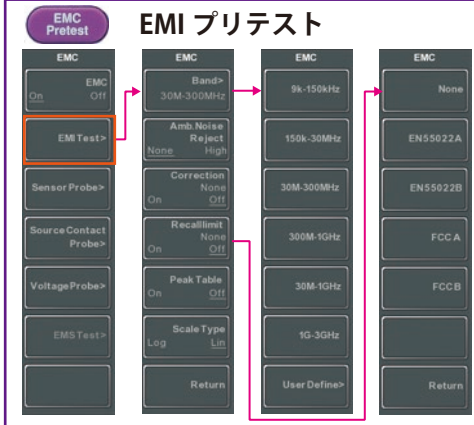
EMC Pretest

EMI プリテスト

EMC
EMC
On Off
EMI Test>
Sensor Probe>
Source Contact Probe>
Voltage Probe>
EMS Test>

EMC
Band>
30M-300MHz
Amb.Noise Reject
None High
Correction
None
On Off
Recalllimit
None
On Off
Peak Table
On Off
Scale Type
Log Lin
Return

EMC
9k-150kHz
150k-30MHz
30M-300MHz
300M-1GHz
30M-1GHz
1G-3GHz
User Define>

EMC
None
EN55022A
EN55022B
FCC A
FCCB
Return